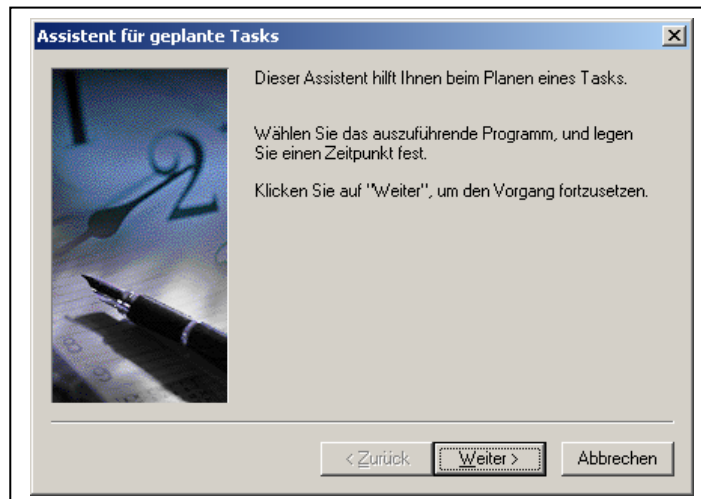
Assistent für geplante Tasks

Dieser Assistent hilft Ihnen beim Planen eines Tasks.

Wählen Sie das auszuführende Programm, und legen Sie einen Zeitpunkt fest.

Klicken Sie auf "Weiter", um den Vorgang fortzusetzen.

< Zurück | Weiter > | Abbrechen